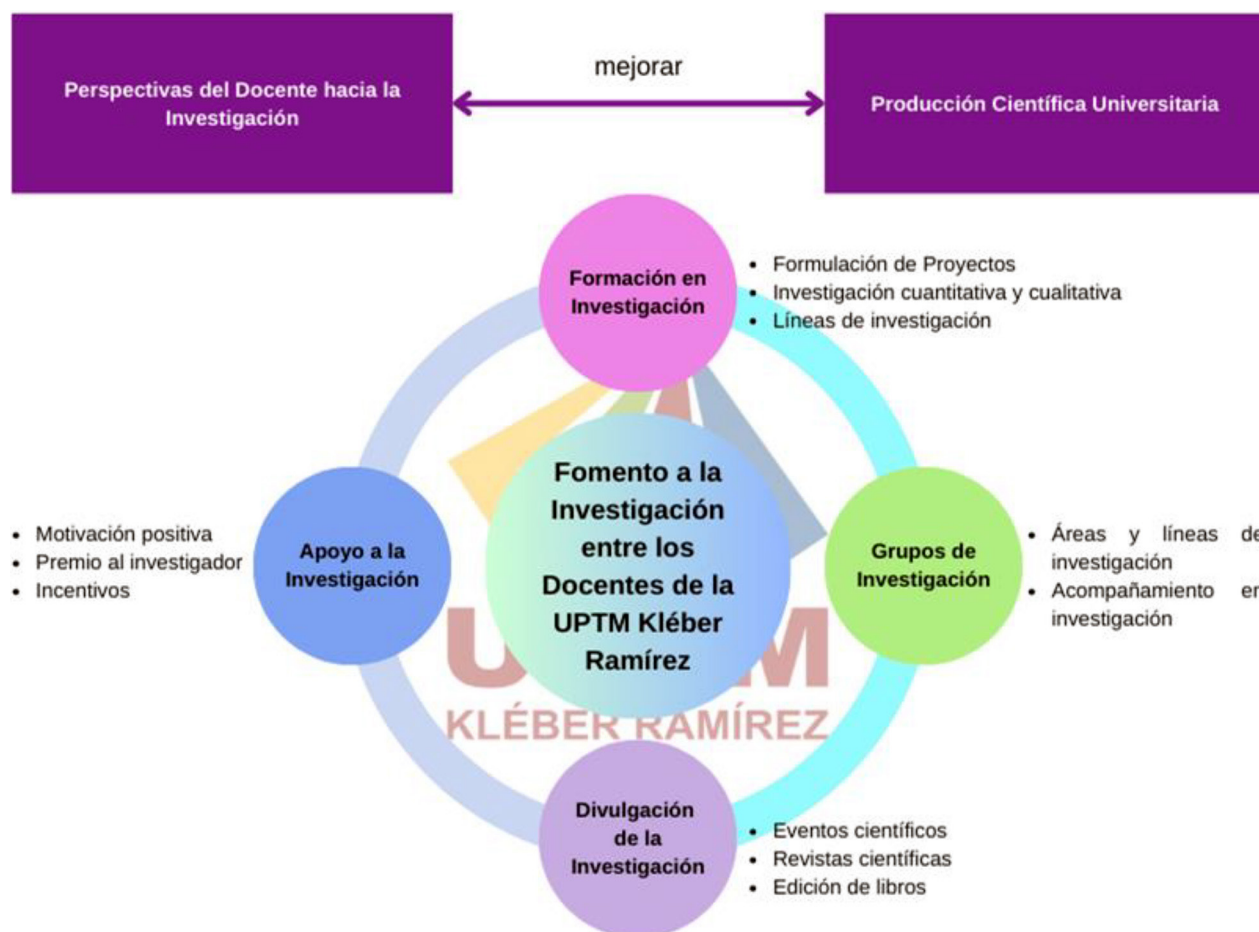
Perspectivas del Docente hacia la Investigación

mejorar

Producción Científica Universitaria

Formación en Investigación

- Formulación de Proyectos
- Investigación cuantitativa y cualitativa
- Líneas de investigación

- Motivación positiva
- Premio al investigador
- Incentivos

Apoyo a la Investigación

Fomento a la Investigación entre los Docentes de la UPTM Kléber Ramírez

Grupos de Investigación

- Áreas y líneas de investigación
- Acompañamiento en investigación

U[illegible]M
KLÉBER RAMÍREZ

Divulgación de la Investigación

- Eventos científicos
- Revistas científicas
- Edición de libros